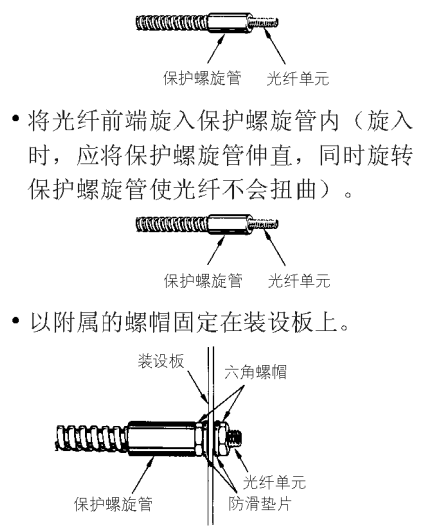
保护螺旋管　光纤单元

• 将光纤前端旋入保护螺旋管内（旋入时，应将保护螺旋管伸直，同时旋转保护螺旋管使光纤不会扭曲）。

保护螺旋管　光纤单元

• 以附属的螺帽固定在装设板上。

装设板
六角螺帽
光纤单元
防滑垫片
保护螺旋管